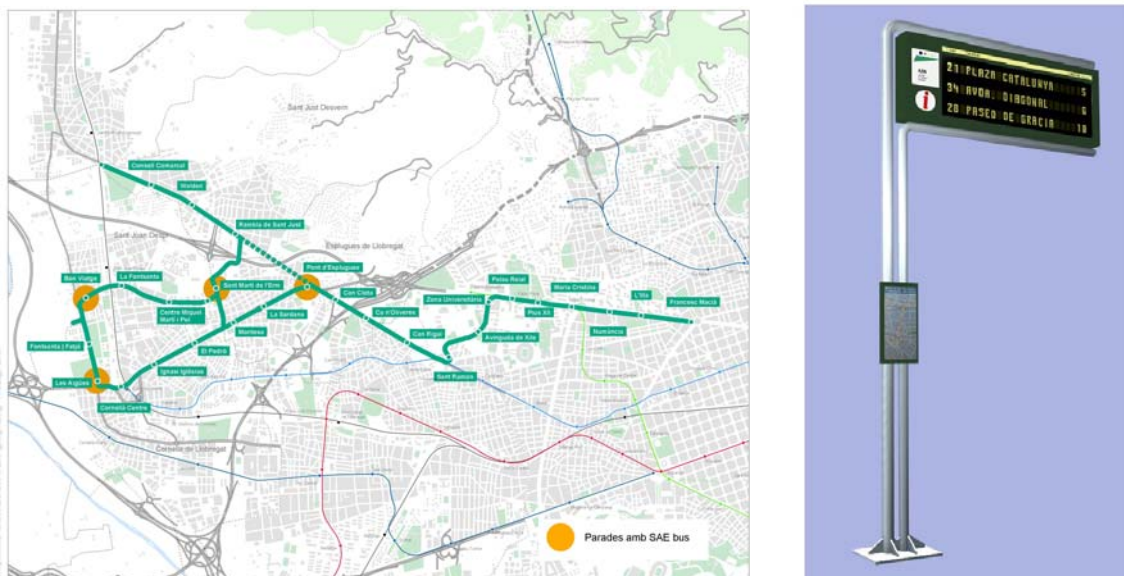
Sant Just Desvern

Consell Comarcal

Walden

Rambla de Sant Just

Sant Joan Despí

Esplugues de Llobregat

Bon Viatge

La Fontsanta

Sant Martí de l'Erm

Pont d'Esplugues

Can Clota

Palau Reial

Maria Cristina

L'Illa

Francesc Macià

Centre Miquel Martí i Pol

La Sardana

Ca n'Oliveres

Zona Universitària

Pius XII

Numància

Montesa

Can Rigal

Avinguda de Xile

Fontsanta | Fatjó

El Pedró

Ignasi Iglésias

Sant Ramon

Les Aigües

Cornellà Centre

Cornellà de Llobregat

Parades amb SAE bus

21 PLAZA CATALUNYA 5
34 AVDA. DIAGONAL 6
28 PASEO DE GRACIA 10